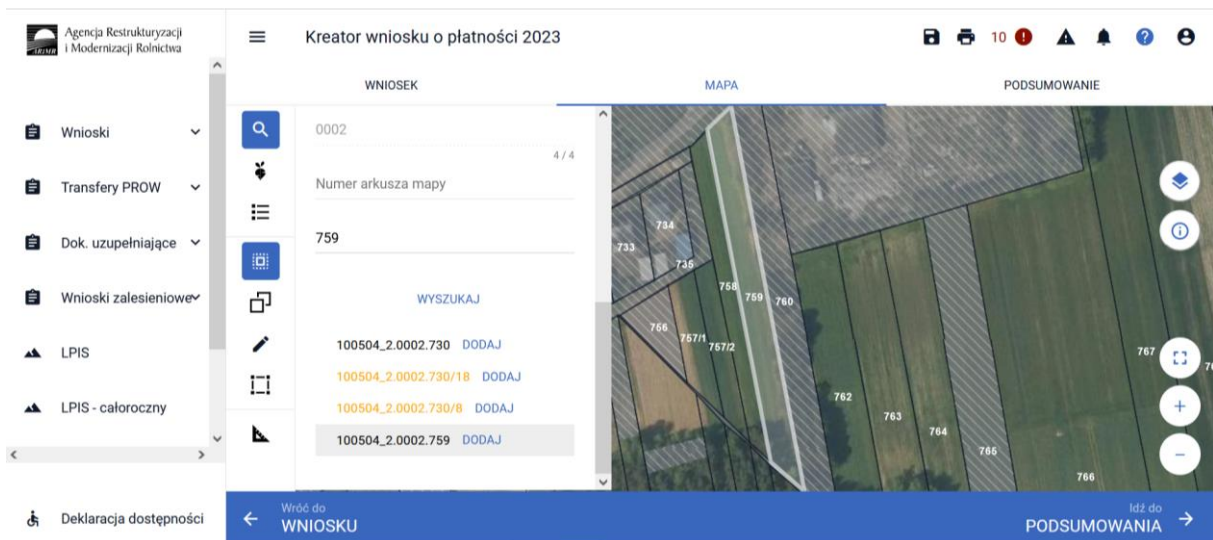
Agencja Restrukturyzacji i Modernizacji Rolnictwa

Kreator wniosku o płatności 2023

10

WNIOSEK

MAPA

PODSUMOWANIE

Wnioski

Transfery PROW

Dok. uzupełniające

Wnioski zalesieniowe

LPIS

LPIS - całoroczny

Deklaracja dostępności

0002

4 / 4

Numer arkusza mapy

759

WYSZUKAJ

100504_2.0002.730 DODAJ

100504_2.0002.730/18 DODAJ

100504_2.0002.730/8 DODAJ

100504_2.0002.759 DODAJ

734

733

735

758

759

760

766

757/1

757/2

767

762

763

764

765

766

Wróć do
WNIOSKU

Idź do
PODSUMOWANIA